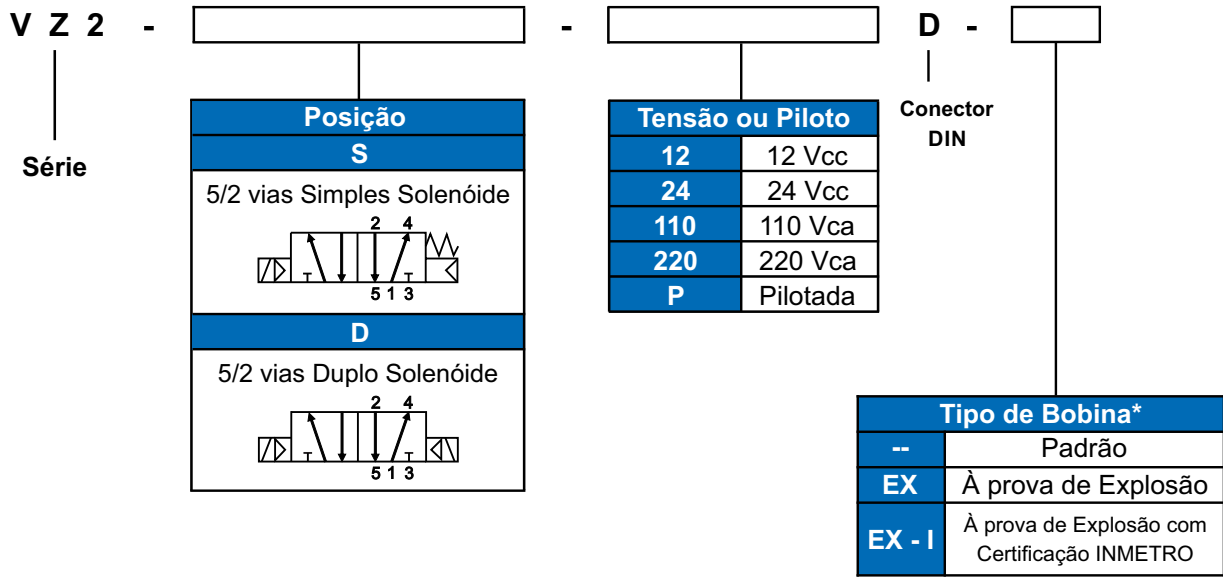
V Z 2 - - D -

Série

Posição

S

5/2 vias Simples Solenóide

2 4

5 1 3

D

5/2 vias Duplo Solenóide

2 4

5 1 3

Tensão ou Piloto

| 12 | 12 Vcc |
|---|---|
| 24 | 24 Vcc |
| 110 | 110 Vca |
| 220 | 220 Vca |
| P | Pilotada |

Conector DIN

Tipo de Bobina*

| -- | Padrão |
|---|---|
| EX | À prova de Explosão |
| EX - I | À prova de Explosão com Certificação INMETRO |